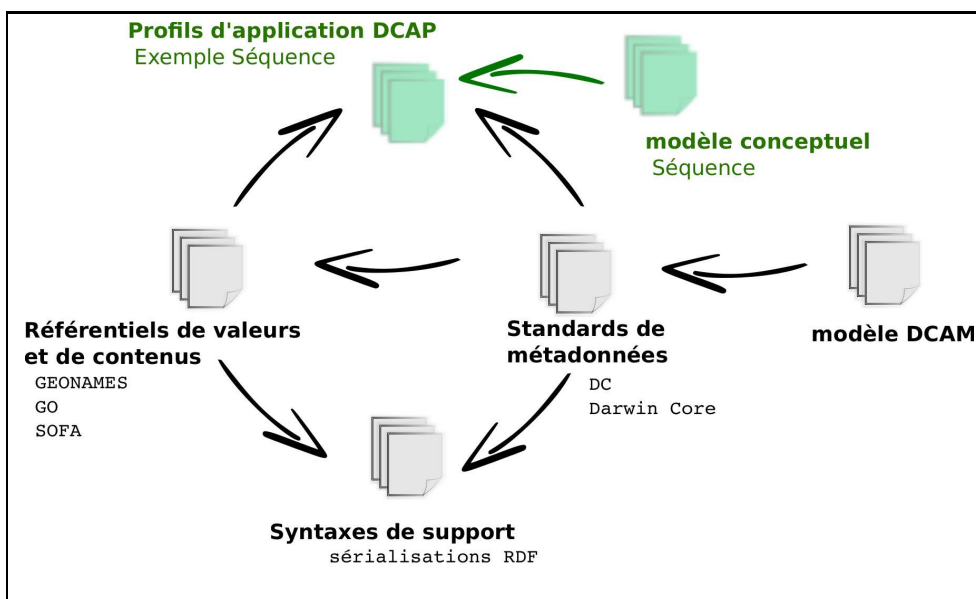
Profils d'application DCAP
Exemple Séquence

modèle conceptuel
Séquence

Référentiels de valeurs et de contenus
GEONAMES
GO
SOFA

Standards de métadonnées
DC
Darwin Core

modèle DCAM

Syntaxes de support
sérialisations RDF